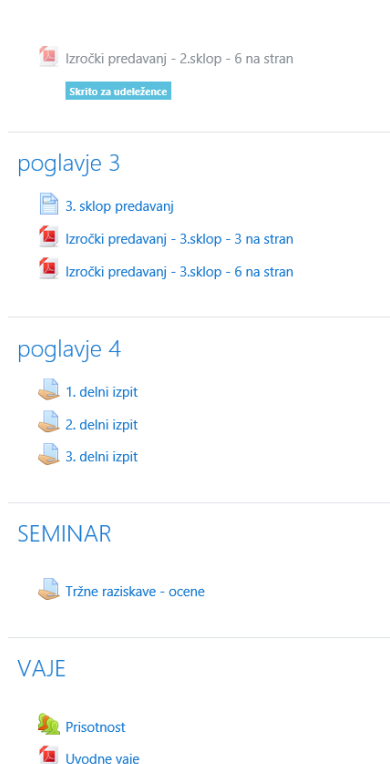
Izročki predavanj - 2.sklop - 6 na stran

Skrito za udeležence

poglavje 3

3. sklop predavanj

Izročki predavanj - 3.sklop - 3 na stran

Izročki predavanj - 3.sklop - 6 na stran

poglavje 4

1. delni izpit

2. delni izpit

3. delni izpit

SEMINAR

Tržne raziskave - ocene

VAJE

Prisotnost

Uvodne vaje